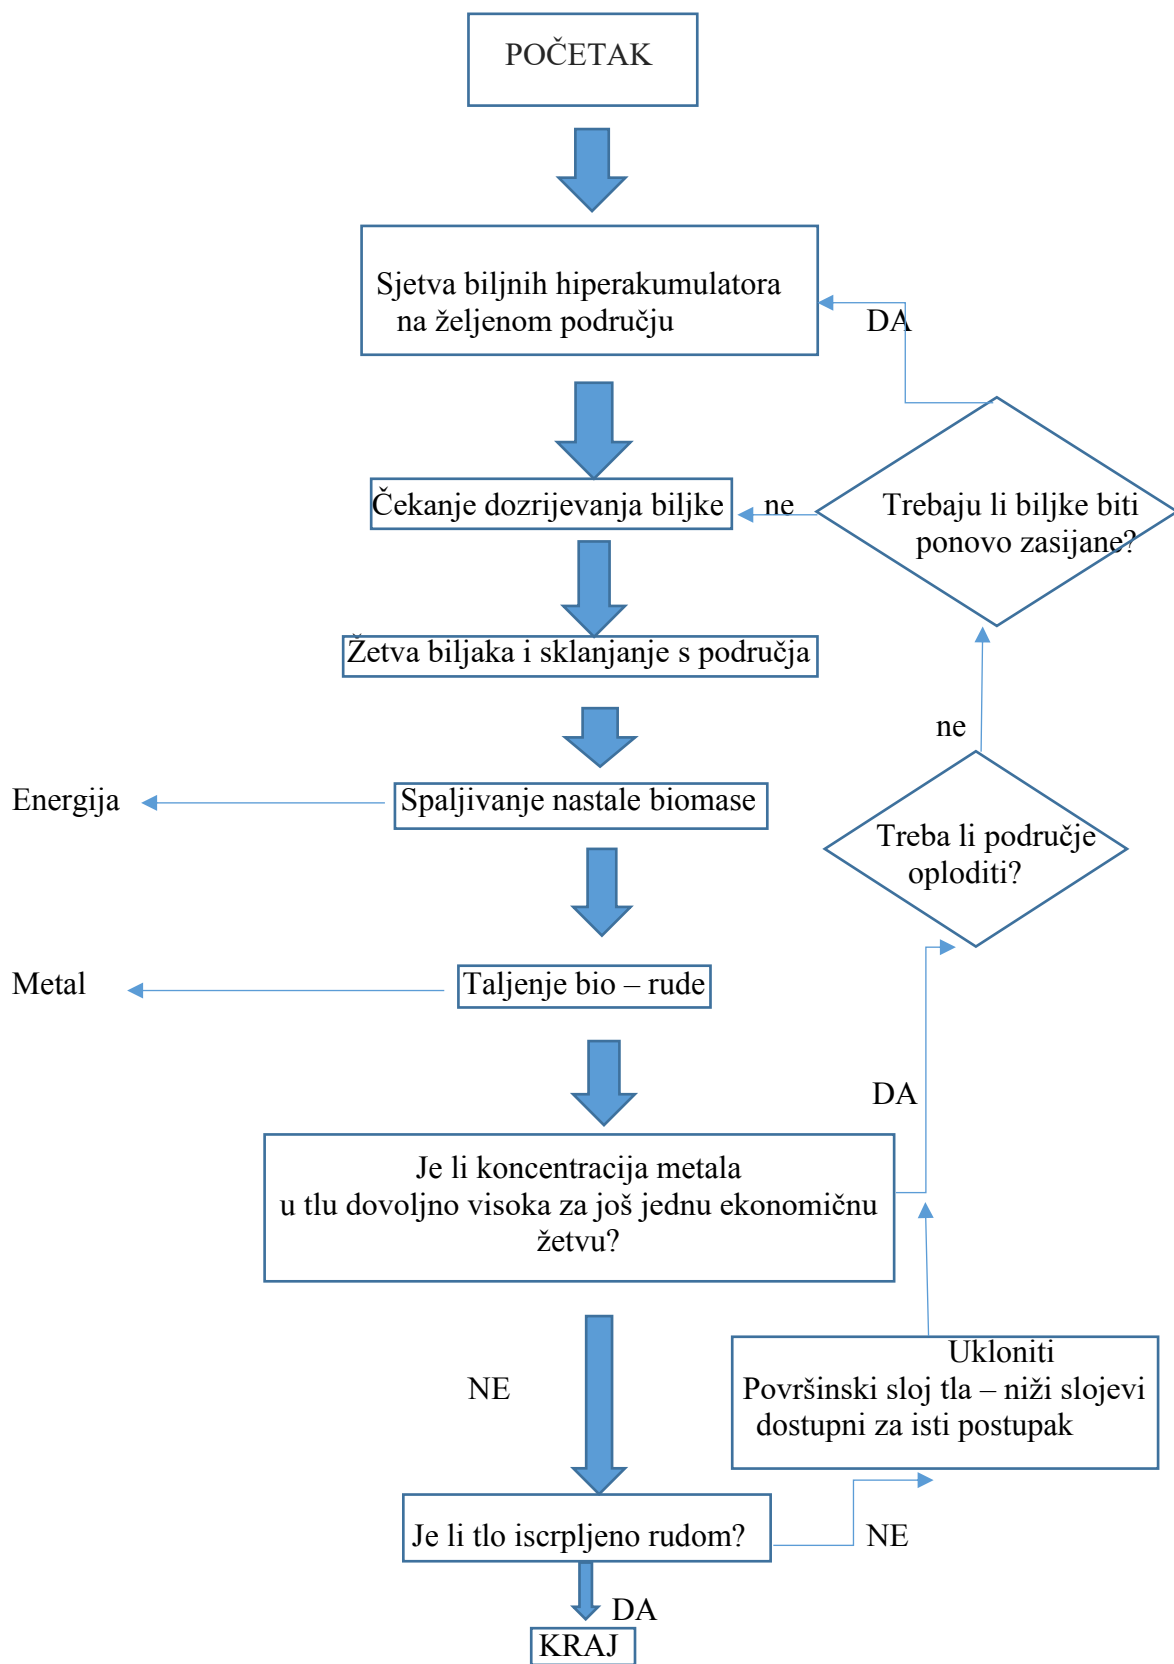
POČETAK

Sjetva biljnih hiperakumulatora na željenom području

DA

Čekanje dozrijevanja biljke

ne

Trebaju li biljke biti ponovo zasijane?

Žetva biljaka i sklanjanje s područja

ne

Energija

Spaljivanje nastale biomase

Treba li područje oploditi?

Metal

Taljenje bio – rude

DA

Je li koncentracija metala u tlu dovoljno visoka za još jednu ekonomičnu žetvu?

NE

Ukloniti Površinski sloj tla – niži slojevi dostupni za isti postupak

Je li tlo iscrpljeno rudom?

NE

DA

KRAJ